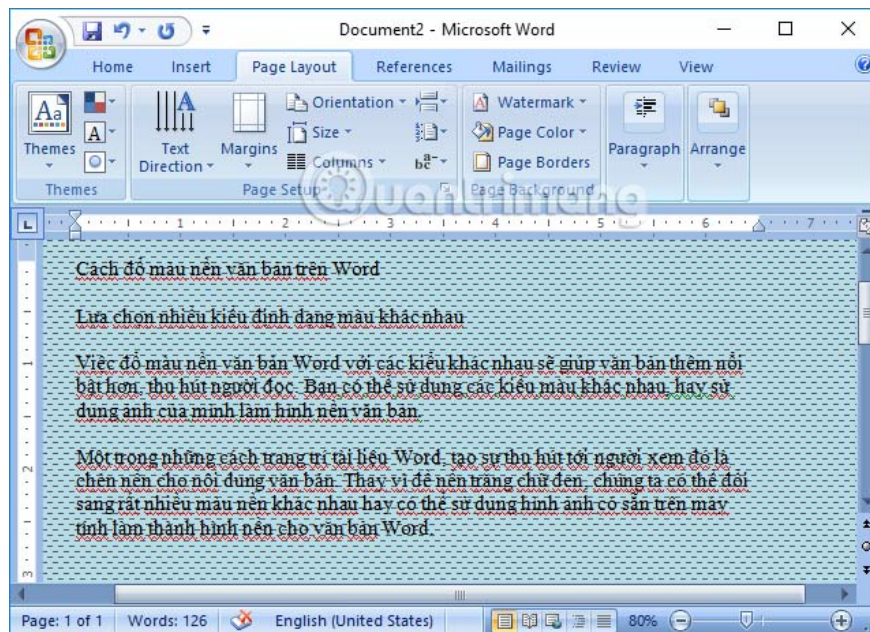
Document2 - Microsoft Word

Home Insert Page Layout References Mailings Review View

Themes
Themes

Text Direction
Margins
Orientation
Size
Columns
Page Setup

Watermark
Page Color
Page Borders
Page Background

Paragraph
Arrange

Quantrimang

Cách đổ màu nền văn bản trên Word

Lựa chọn nhiều kiểu định dạng màu khác nhau

Việc đổ màu nền văn bản Word với các kiểu khác nhau sẽ giúp văn bản thêm nổi bật hơn, thu hút người đọc. Bạn có thể sử dụng các kiểu màu khác nhau, hay sử dụng ảnh của mình làm hình nền văn bản.

Một trong những cách trang trí tài liệu Word, tạo sự thu hút tới người xem đó là chèn nền cho nội dung văn bản. Thay vì để nền trắng chữ đen, chúng ta có thể đổi sang rất nhiều màu nền khác nhau hay có thể sử dụng hình ảnh có sẵn trên máy tính làm thành hình nền cho văn bản Word.

Page: 1 of 1 Words: 126 English (United States) 80%